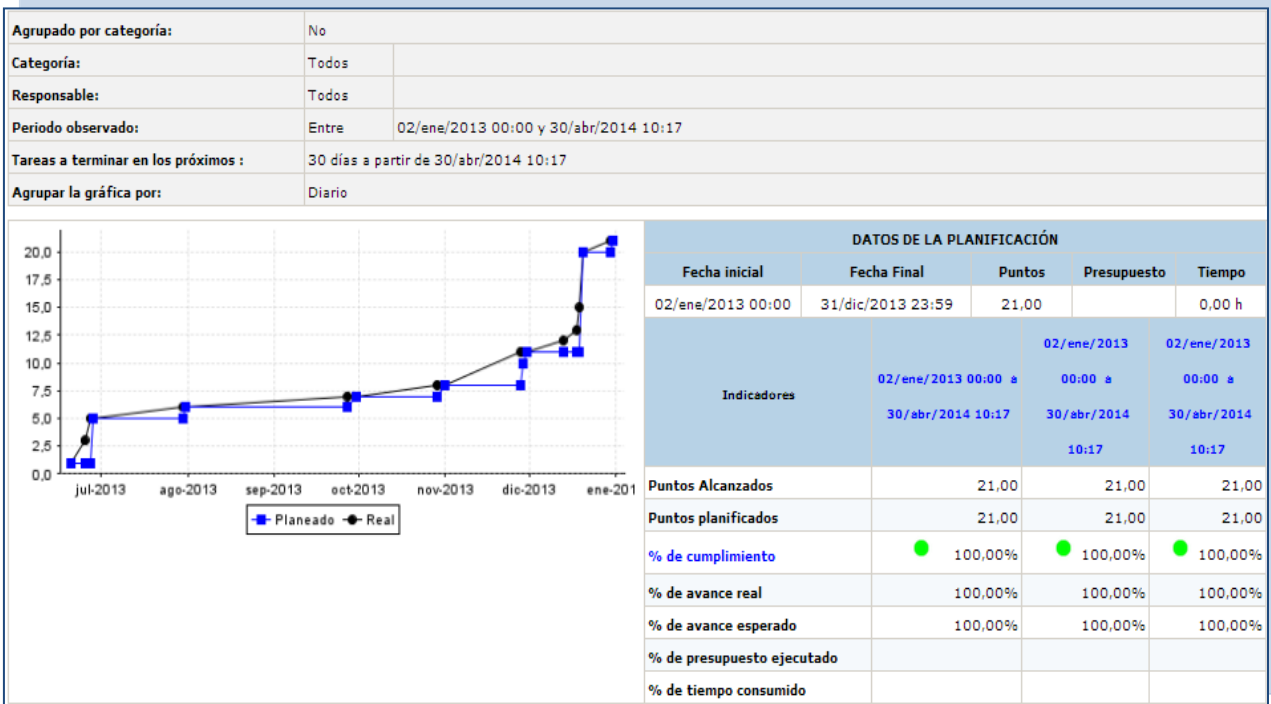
| Agrupado por categoría: | No | |
|---|---|---|
| Categoría: | Todos | |
| Responsable: | Todos | |
| Periodo observado: | Entre | 02/ene/2013 00:00 y 30/abr/2014 10:17 |
| Tareas a terminar en los próximos : | 30 días a partir de 30/abr/2014 10:17 | |
| Agrupar la gráfica por: | Diario | |

20,0
17,5
15,0
12,5
10,0
7,5
5,0
2,5
0,0
jul-2013 ago-2013 sep-2013 oct-2013 nov-2013 dic-2013 ene-201
Planeado Real

DATOS DE LA PLANIFICACIÓN

| Fecha inicial | Fecha Final | Puntos | Presupuesto | Tiempo |
|---|---|---|---|---|
| 02/ene/2013 00:00 | 31/dic/2013 23:59 | 21,00 | | 0,00 h |

| Indicadores | 02/ene/2013 00:00 a 30/abr/2014 10:17 | 02/ene/2013 00:00 a 30/abr/2014 10:17 | 02/ene/2013 00:00 a 30/abr/2014 10:17 |
|---|---|---|---|
| Puntos Alcanzados | 21,00 | 21,00 | 21,00 |
| Puntos planificados | 21,00 | 21,00 | 21,00 |
| % de cumplimiento | 100,00% | 100,00% | 100,00% |
| % de avance real | 100,00% | 100,00% | 100,00% |
| % de avance esperado | 100,00% | 100,00% | 100,00% |
| % de presupuesto ejecutado | | | |
| % de tiempo consumido | | | |